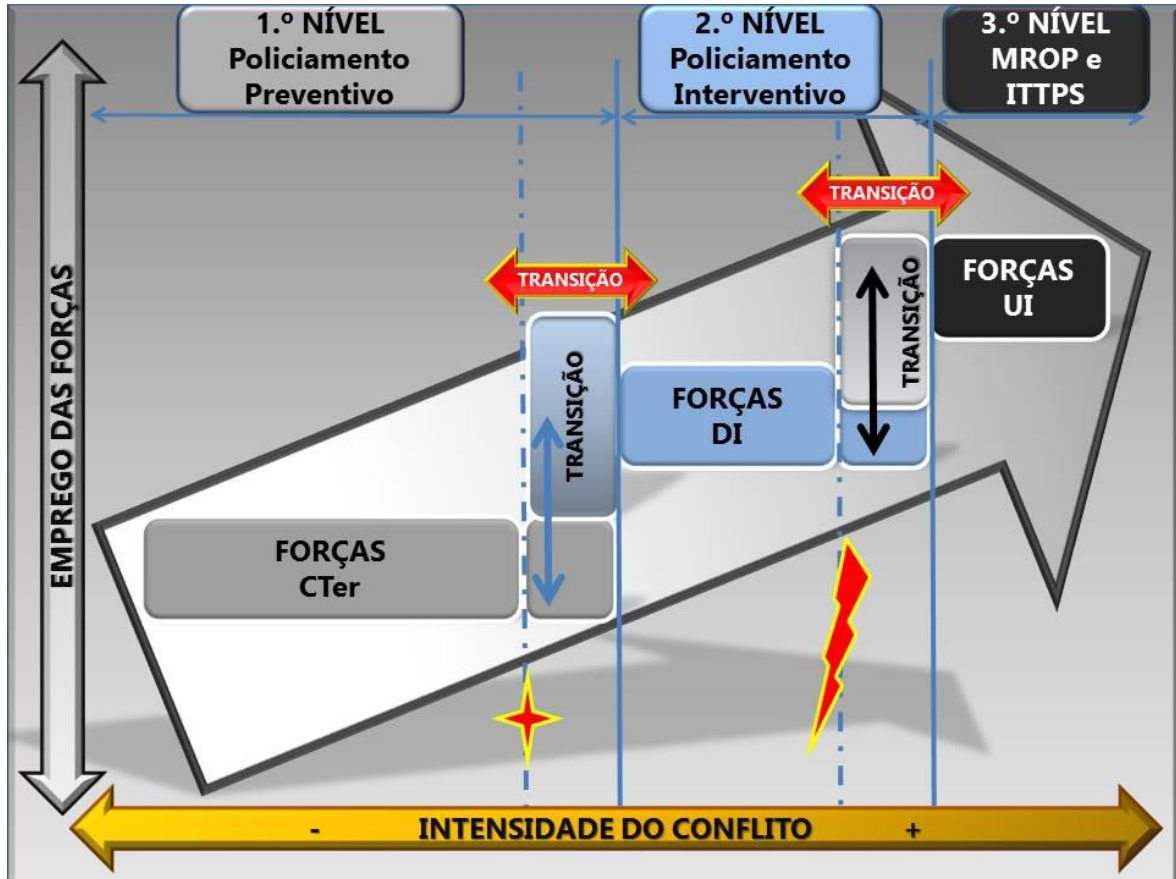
1.º NÍVEL
Policiamento
Preventivo

2.º NÍVEL
Policiamento
Interventivo

3.º NÍVEL
MROP e
ITTPS

EMPREGO DAS FORÇAS

TRANSIÇÃO

TRANSIÇÃO

FORÇAS
UI

TRANSIÇÃO

TRANSIÇÃO

FORÇAS
DI

FORÇAS
CTer

-
INTENSIDADE DO CONFLITO
+